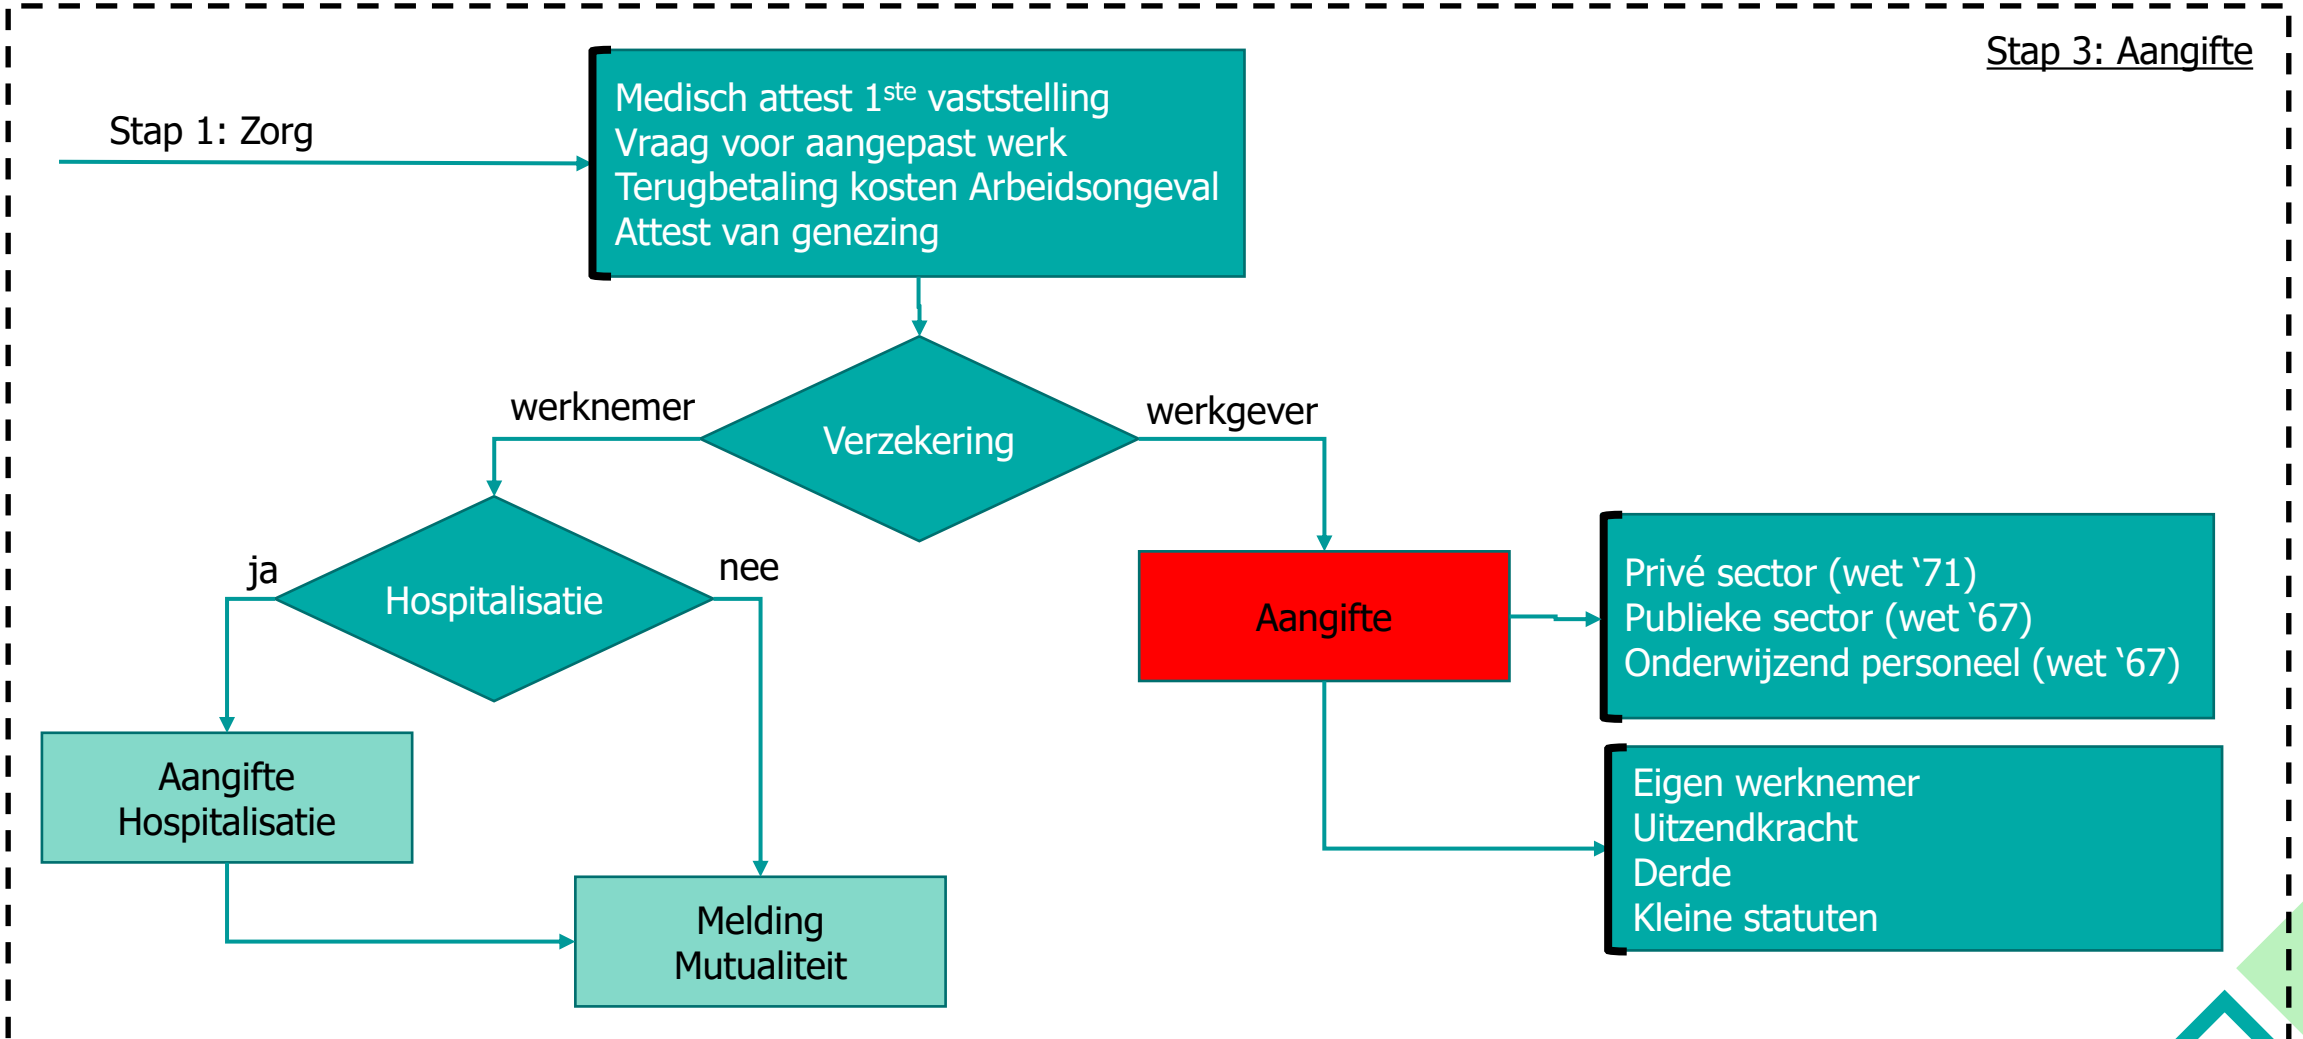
Stap 3: Aangifte

Stap 1: Zorg

Medisch attest 1$^{ste}$ vaststelling
Vraag voor aangepast werk
Terugbetaling kosten Arbeidsongeval
Attest van genezing

werknemer

Verzekering

werkgever

ja

Hospitalisatie

nee

Aangifte

Privé sector (wet '71)
Publieke sector (wet '67)
Onderwijzend personeel (wet '67)

Aangifte Hospitalisatie

Eigen werknemer
Uitzendkracht
Derde
Kleine statuten

Melding Mutualiteit